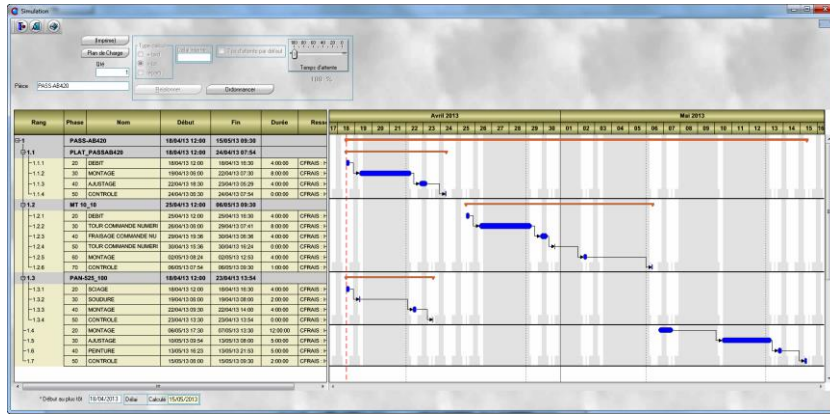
Simulation

Imprimer
Plan de Charge
Qté
1
Pièce PASS-AB420
Résoudre
Ordonnancer
Temps d'attente
100 %

| Rang | Phase | Nom | Début | Fin | Durée | Ress |
|---|---|---|---|---|---|---|
| 1 | | PASS-AB420 | 18/04/13 12:00 | 15/05/13 09:38 | | |
| 1.1 | | PLAT_PASSAB420 | 18/04/13 12:00 | 24/04/13 07:54 | | |
| 1.1.1 | 20 | DEBIT | 18/04/13 12:00 | 18/04/13 16:30 | 4:00:00 | CFRAIS : |
| 1.1.2 | 30 | MONTAGE | 19/04/13 08:00 | 22/04/13 17:00 | 8:00:00 | CFRAIS : |
| 1.1.3 | 40 | AJUSTAGE | 22/04/13 16:30 | 23/04/13 05:29 | 4:00:00 | CFRAIS : |
| 1.1.4 | 50 | CONTROLE | 24/04/13 06:30 | 24/04/13 07:54 | 0:00:00 | CFRAIS : |
| 1.2 | | MT 10_18 | 25/04/13 12:00 | 06/05/13 09:38 | | |
| 1.2.1 | 20 | DEBIT | 25/04/13 12:00 | 25/04/13 16:30 | 4:00:00 | CFRAIS : |
| 1.2.2 | 30 | TOUR COMMANDE NUMERI | 26/04/13 08:00 | 29/04/13 07:41 | 8:00:00 | CFRAIS : |
| 1.2.3 | 40 | FRAISAGE COMMANDE NU | 29/04/13 12:00 | 30/04/13 06:36 | 4:00:00 | CFRAIS : |
| 1.2.4 | 50 | TOUR COMMANDE NUMERI | 30/04/13 15:36 | 30/04/13 19:24 | 0:00:00 | CFRAIS : |
| 1.2.5 | 60 | MONTAGE | 02/05/13 08:24 | 02/05/13 12:53 | 4:00:00 | CFRAIS : |
| 1.2.6 | 70 | CONTROLE | 06/05/13 07:54 | 06/05/13 09:38 | 1:00:00 | CFRAIS : |
| 1.3 | | PAN-525_100 | 18/04/13 12:00 | 23/04/13 13:54 | | |
| 1.3.1 | 20 | SCIAGE | 18/04/13 12:00 | 18/04/13 16:30 | 4:00:00 | CFRAIS : |
| 1.3.2 | 30 | SOUDURE | 19/04/13 05:00 | 19/04/13 08:00 | 2:00:00 | CFRAIS : |
| 1.3.3 | 40 | MONTAGE | 22/04/13 09:30 | 22/04/13 14:00 | 4:00:00 | CFRAIS : |
| 1.3.4 | 50 | CONTROLE | 23/04/13 12:00 | 23/04/13 13:54 | 0:00:00 | CFRAIS : |
| 1.4 | 20 | MONTAGE | 06/05/13 17:30 | 07/05/13 13:30 | 12:00:00 | CFRAIS : |
| 1.5 | 30 | AJUSTAGE | 10/05/13 09:54 | 13/05/13 08:00 | 5:00:00 | CFRAIS : |
| 1.6 | 40 | PEINTURE | 13/05/13 16:23 | 13/05/13 21:53 | 5:00:00 | CFRAIS : |
| 1.7 | 50 | CONTROLE | 15/05/13 08:00 | 15/05/13 09:38 | 2:00:00 | CFRAIS : |

Avril 2013
17 18 19 20 21 22 23 24 25 26 27 28 29 30
Mai 2013
01 02 03 04 05 06 07 08 09 10 11 12 13 14 15 16

* Début au plus tôt 18/04/2013 Délai Calculé 15/05/2013